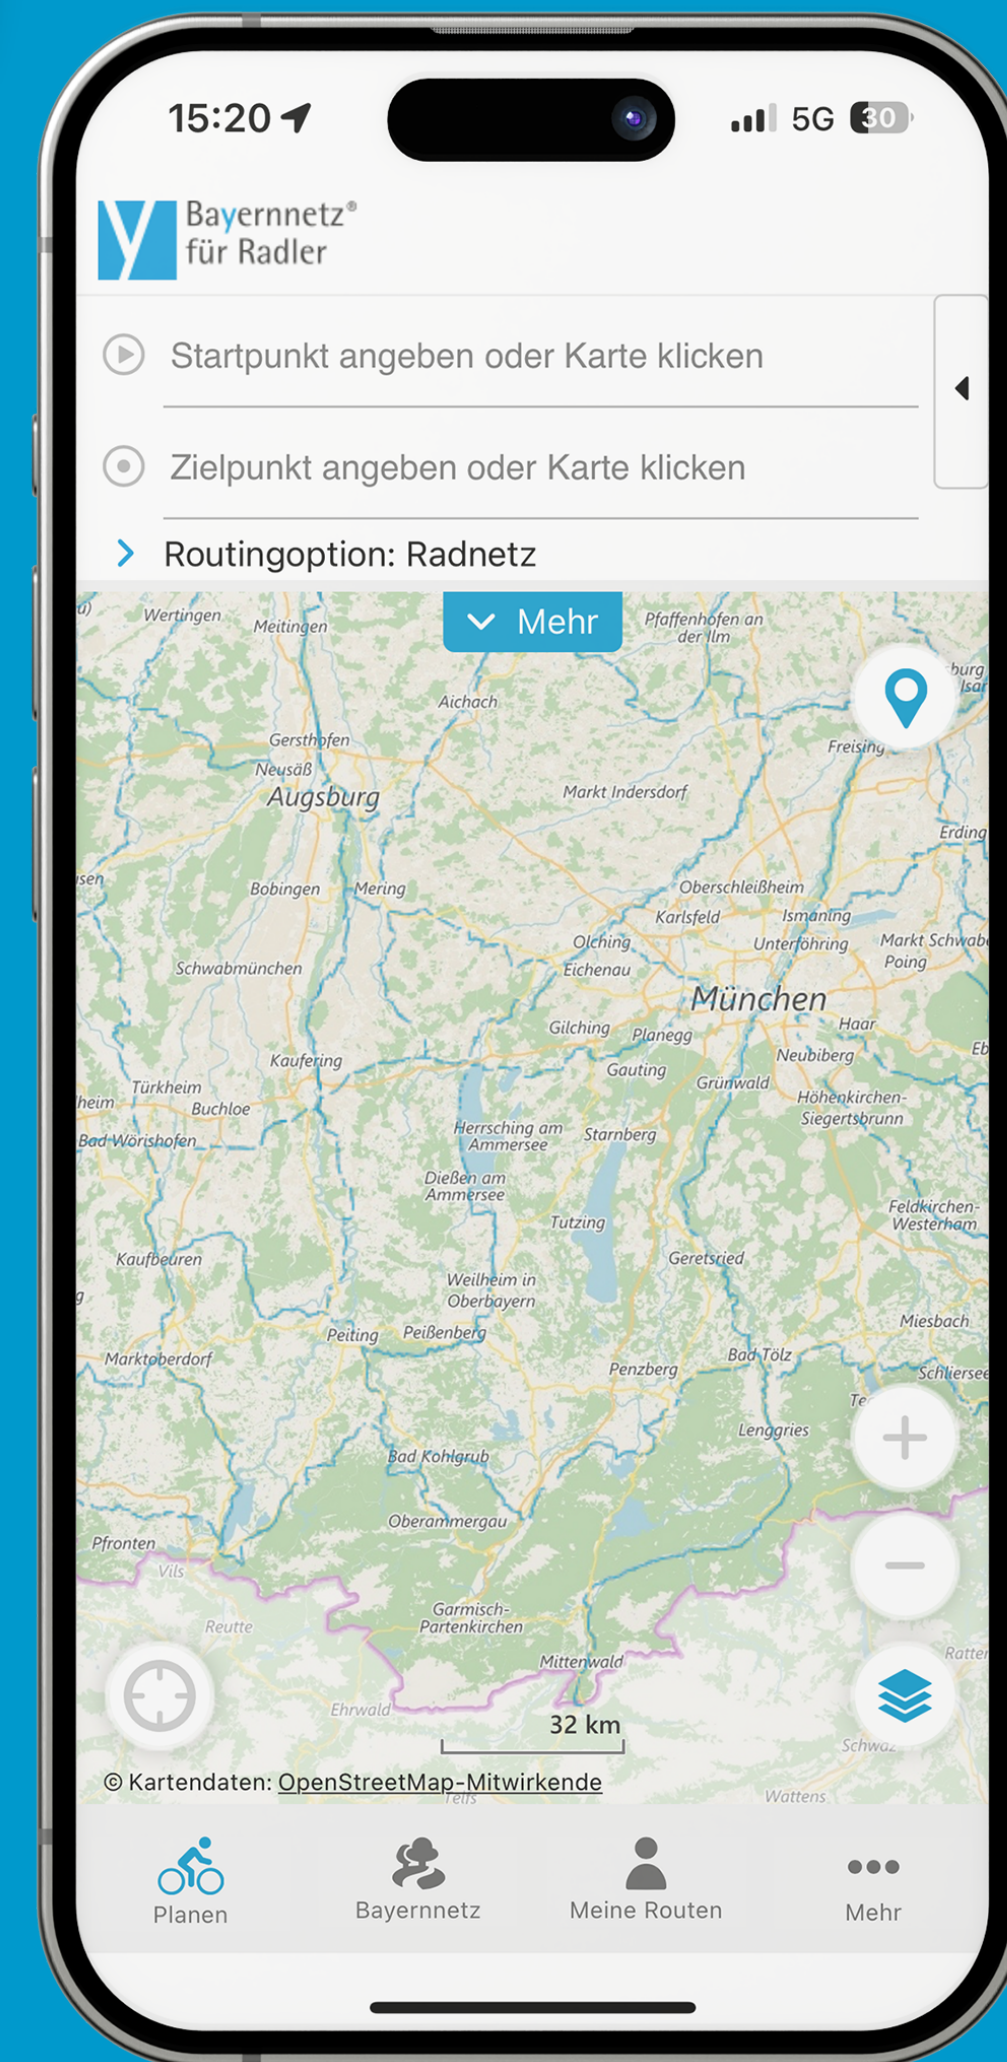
15:20

5G 30

Bayernnetz®
für Radler

Startpunkt angeben oder Karte klicken

Zielpunkt angeben oder Karte klicken

Routingoption: Radnetz

Mehr

Wertingen
Meitingen
Pfaffenhofen an der Ilm
Aichach
Gersthofen
Neusäß
Augsburg
Freising
Markt Indersdorf
Erding
Bobingen
Mering
Oberschleißheim
Karlsfeld
Ismaning
Olching
Unterföhring
Markt Schwaben
Poing
Schwabmünchen
Eichenau
München
Gilching
Planegg
Haar
Kaufering
Neubiberg
Gauting
Türkheim
Grünwald
Buchloe
Höhenkirchen-Siegertsbrunn
Bad Wörishofen
Herrsching am Ammersee
Starnberg
Dießen am Ammersee
Tutzing
Feldkirchen-Westerham
Kaufbeuren
Geretsried
Weilheim in Oberbayern
Miesbach
Peiting
Peißenberg
Marktoberdorf
Bad Tölz
Penzberg
Schliersee
Lenggries
Bad Kohlgrub
Oberammergau
Pfronten
Vils
Garmisch-Partenkirchen
Reutte
Mittenwald
Ehrwald
32 km
Schwaz
© Kartendaten: OpenStreetMap-Mitwirkende
Telfs
Wattens

Planen
Bayernnetz
Meine Routen
Mehr